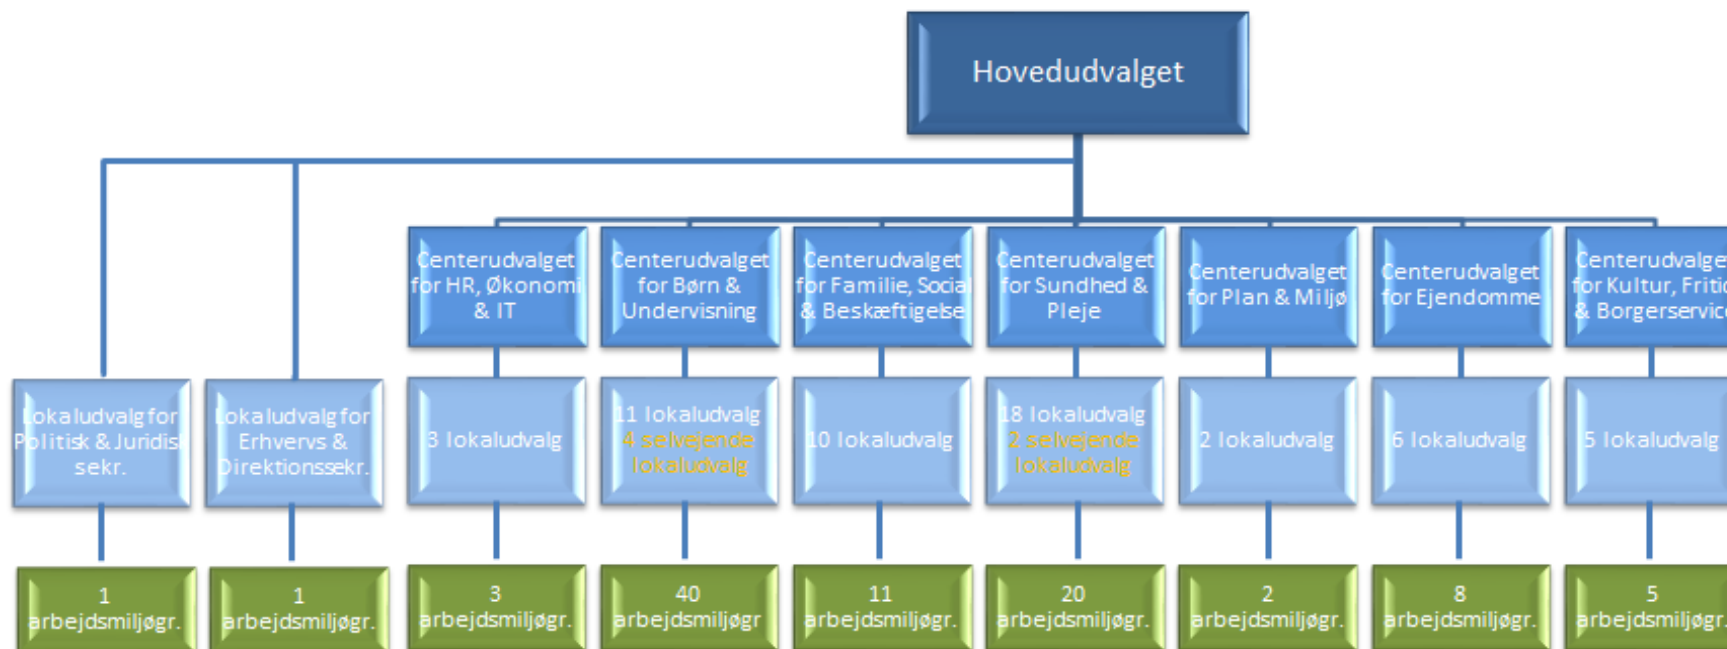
Hovedudvalget

Centerudvalget for HR, Økonomi & IT

Centerudvalget for Børn & Undervisning

Centerudvalget for Familie, Social & Beskæftigelse

Centerudvalget for Sundhed & Pleje

Centerudvalget for Plan & Miljø

Centerudvalget for Ejendomme

Centerudvalge for Kultur, Friti & Borgerservic

Lokaludvalg for Politisk & Juridisk sekr.

Lokaludvalg for Erhvervs & Direktionssekr.

3 lokaludvalg

11 lokaludvalg 4 selvejende lokaludvalg

10 lokaludvalg

18 lokaludvalg 2 selvejende lokaludvalg

2 lokaludvalg

6 lokaludvalg

5 lokaludvalg

1 arbejdsmiljøgr.

1 arbejdsmiljøgr.

3 arbejdsmiljøgr.

40 arbejdsmiljøgr

11 arbejdsmiljøgr.

20 arbejdsmiljøgr.

2 arbejdsmiljøgr.

8 arbejdsmiljøgr.

5 arbejdsmiljøgr.